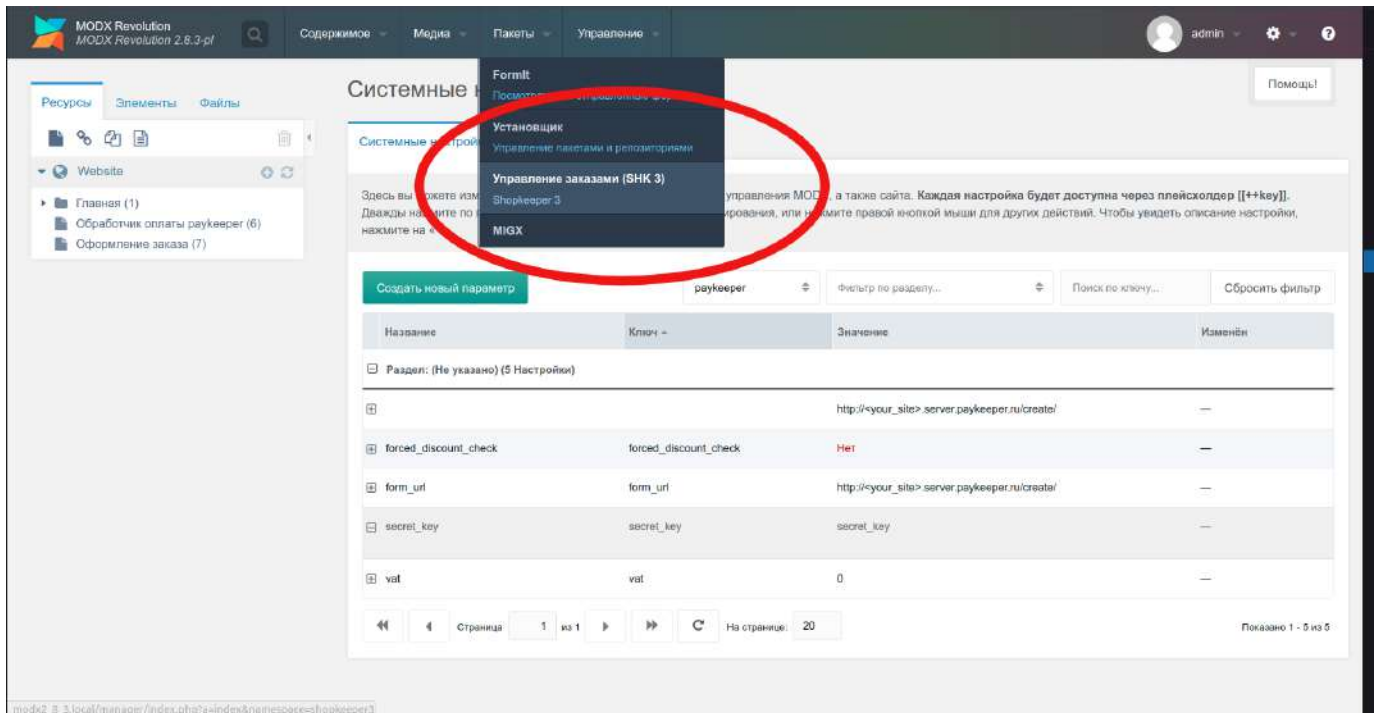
MODX Revolution
MODX Revolution 2.8.3-pl

Содержимое Медиа Пакеты Управление

admin

Ресурсы Элементы Файлы

Website

Главная (1)
Обработчик оплаты paykeeper (6)
Оформление заказа (7)

Системные н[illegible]

FormIt
Посмотр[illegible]

Установщик
Управление пакетами и репозиториями

Управление заказами (SHK 3)
Shopkeeper 3

MIGX

Помощь!

Системные н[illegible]трой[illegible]

Здесь вы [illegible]жете изм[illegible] управления MOD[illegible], а также сайта. Каждая настройка будет доступна через плейсхолдер [[++key]]. Дважды на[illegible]мите по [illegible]рования, или н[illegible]жмите правой кнопкой мыши для других действий. Чтобы увидеть описание настройки, нажмите на «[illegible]

Создать новый параметр

paykeeper

Фильтр по разделу...

Поиск по ключу...

Сбросить фильтр

| Название | Ключ | Значение | Изменён |
|---|---|---|---|
| Раздел: (Не указано) (5 Настройки) | | | |
| | | http://<your_site>.server.paykeeper.ru/create/ | — |
| forced_discount_check | forced_discount_check | Нет | — |
| form_url | form_url | http://<your_site>.server.paykeeper.ru/create/ | — |
| secret_key | secret_key | secret_key | — |
| vat | vat | 0 | — |

Страница 1 из 1

На странице: 20

Показано 1 - 5 из 5

modx2_8_3.local/manager/index.php?a=index&namespace=shopkeeper3